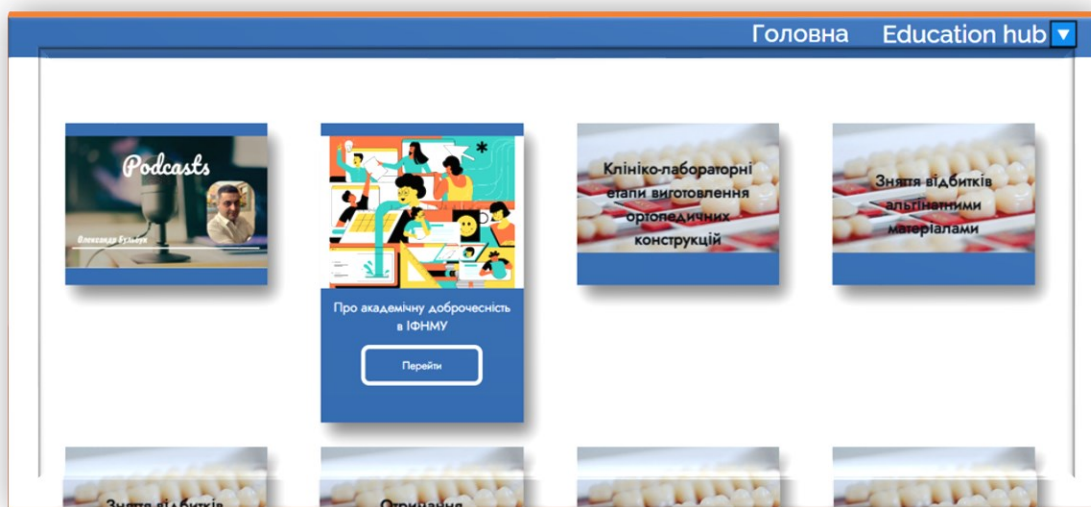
Головна Education hub

Podcasts

Олександр Бульбук

Про академічну доброчесність в ІФНМУ

Перейти

Клініко-лабораторні етапи виготовлення ортопедичних конструкцій

Зняття відбитків альгінатними матеріалами

Зняття відбитків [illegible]

Отримання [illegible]